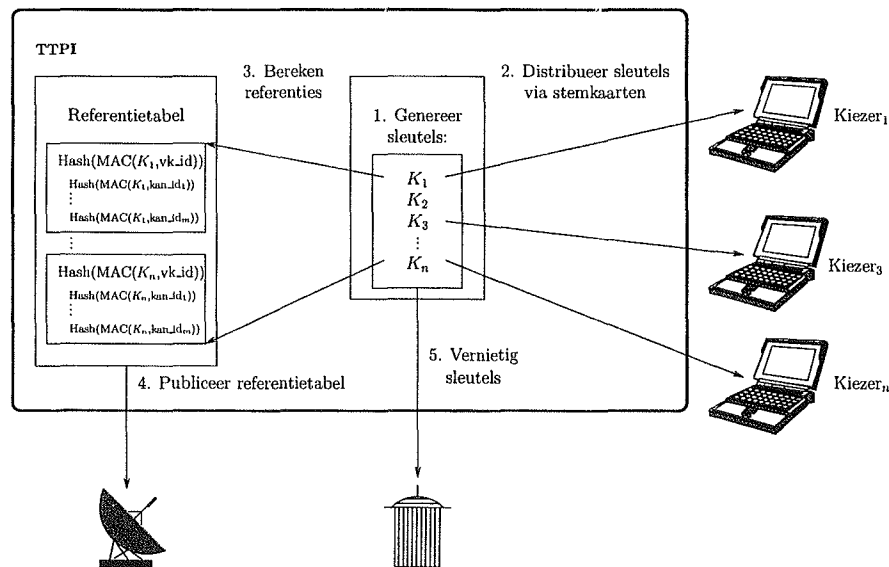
TTPI

3. Bereken referenties

2. Distribueer sleutels via stemkaarten

Referentietabel

Hash(MAC($K_1$,vk_id))
Hash(MAC($K_1$,kan_id$_1$))
⋮
Hash(MAC($K_1$,kan_id$_m$))

⋮

Hash(MAC($K_n$,vk_id))
Hash(MAC($K_n$,kan_id$_1$))
⋮
Hash(MAC($K_n$,kan_id$_m$))

1. Genereer sleutels:

$K_1$
$K_2$
$K_3$
⋮
$K_n$

Kiezer$_1$

Kiezer$_3$

Kiezer$_n$

4. Publiceer referentietabel

5. Vernietig sleutels